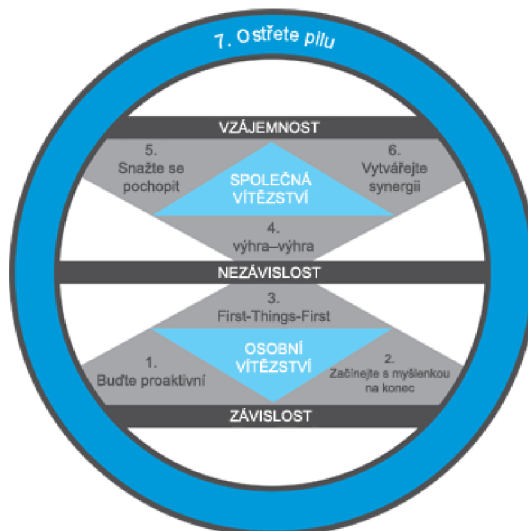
7. Ostřete pilu

VZÁJEMNOST

5.
Snažte se pochopit

SPOLEČNÁ VÍTĚZSTVÍ

6.
Vytvářejte synergii

4.
výhra–výhra

NEZÁVISLOST

3.
First-Things-First

OSOBNÍ VÍTĚZSTVÍ

1.
Buďte proaktivní

2.
Začínejte s myšlenkou na konec

ZÁVISLOST